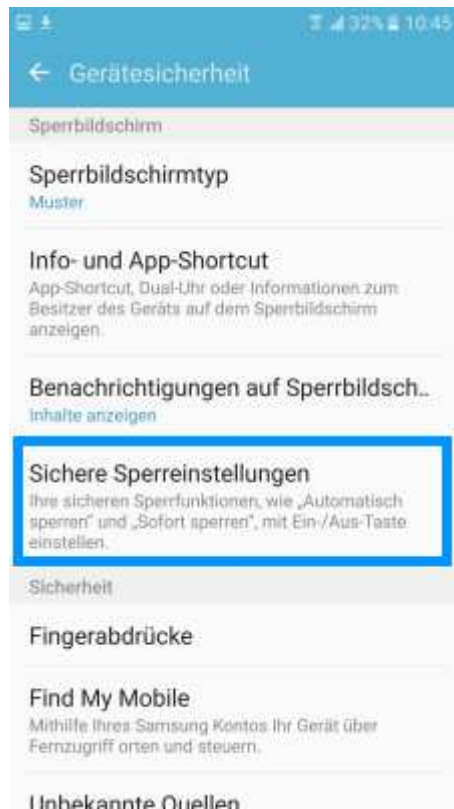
32% 10:45

← Gerätesicherheit

Sperrbildschirm

Sperrbildschirmtyp
Muster

Info- und App-Shortcut
App-Shortcut, Dual-Uhr oder Informationen zum Besitzer des Geräts auf dem Sperrbildschirm anzeigen.

Benachrichtigungen auf Sperrbildsch..
Inhalte anzeigen

Sichere Sperreinstellungen
Ihre sicheren Sperrfunktionen, wie „Automatisch sperren" und „Sofort sperren", mit Ein-/Aus-Taste einstellen.

Sicherheit

Fingerabdrücke

Find My Mobile
Mithilfe Ihres Samsung Kontos Ihr Gerät über Fernzugriff orten und steuern.

Unbekannte Quellen